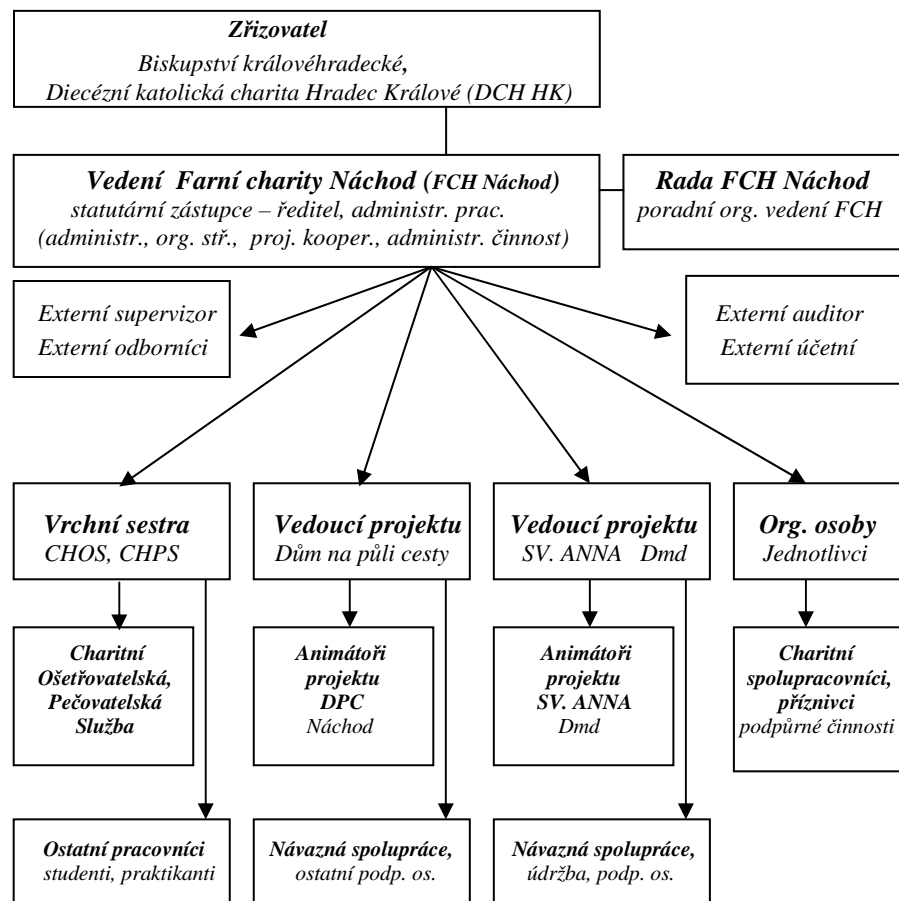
Zřizovatel
Biskupství královéhradecké,
Diecézní katolická charita Hradec Králové (DCH HK)

Vedení Farní charity Náchod (FCH Náchod)
statutární zástupce – ředitel, administr. prac.
(administr., org. stř., proj. kooper., administr. činnost)

Rada FCH Náchod
poradní org. vedení FCH

Externí supervizor
Externí odborníci

Externí auditor
Externí účetní

Vrchní sestra
CHOS, CHPS

Vedoucí projektu
Dům na půli cesty

Vedoucí projektu
SV. ANNA Dmd

Org. osoby
Jednotlivci

Charitní Ošetřovatelská, Pečovatelská Služba

Animátoři projektu DPC
Náchod

Animátoři projektu SV. ANNA
Dmd

Charitní spolupracovníci, příznivci
podpůrné činnosti

Ostatní pracovníci
studenti, praktikanti

Návazná spolupráce,
ostatní podp. os.

Návazná spolupráce,
údržba, podp. os.